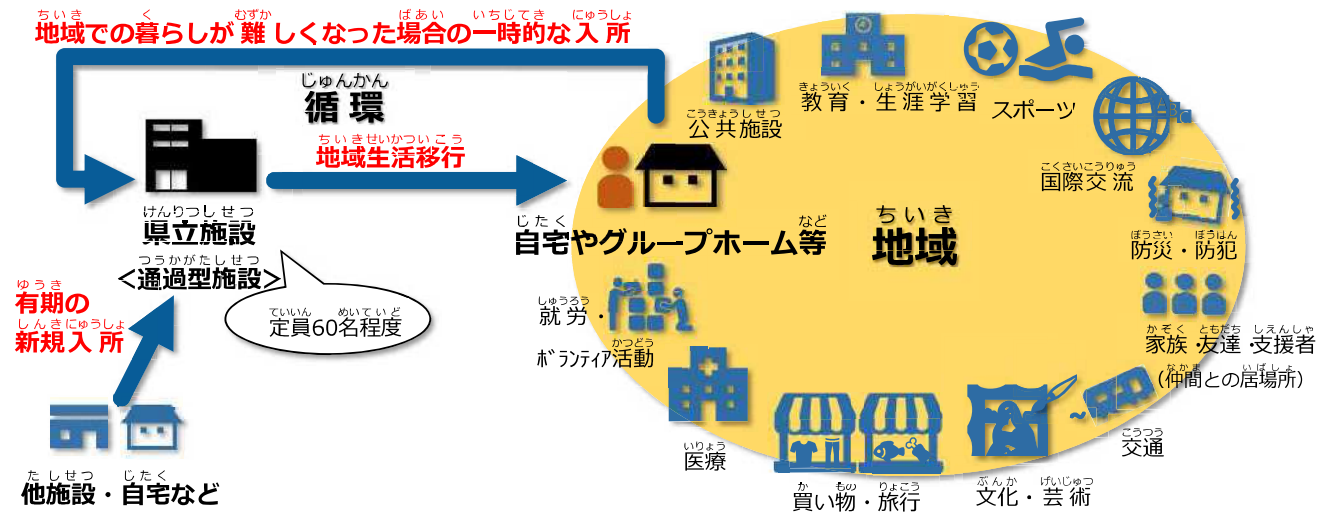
ちいき　く　むずか　ばあい　いちじてき　にゅうしょ
地域での暮らしが難しくなった場合の一時的な入所

じゅんかん
循環

ちいきせいかついこう
地域生活移行

けんりつしせつ
県立施設

つうかがたしせつ
＜通過型施設＞

ていいん　めいていど
定員60名程度

ゆうき
有期の

しんきにゅうしょ
新規入所

たしせつ　じたく
他施設・自宅など

こうきょうしせつ
公共施設

きょういく　しょうがいがくしゅう
教育・生涯学習

スポーツ

こくさいこうりゅう
国際交流

じたく　など
自宅やグループホーム等

ちいき
地域

ぼうさい　ぼうはん
防災・防犯

しゅうろう
就労・

かつどう
ボランティア活動

かぞく　ともだち　しえんしゃ
家族・友達・支援者

なかま　いばしょ
(仲間との居場所)

いりょう
医療

こうつう
交通

か　もの　りょこう
買い物・旅行

ぶんか　げいじゅつ
文化・芸術